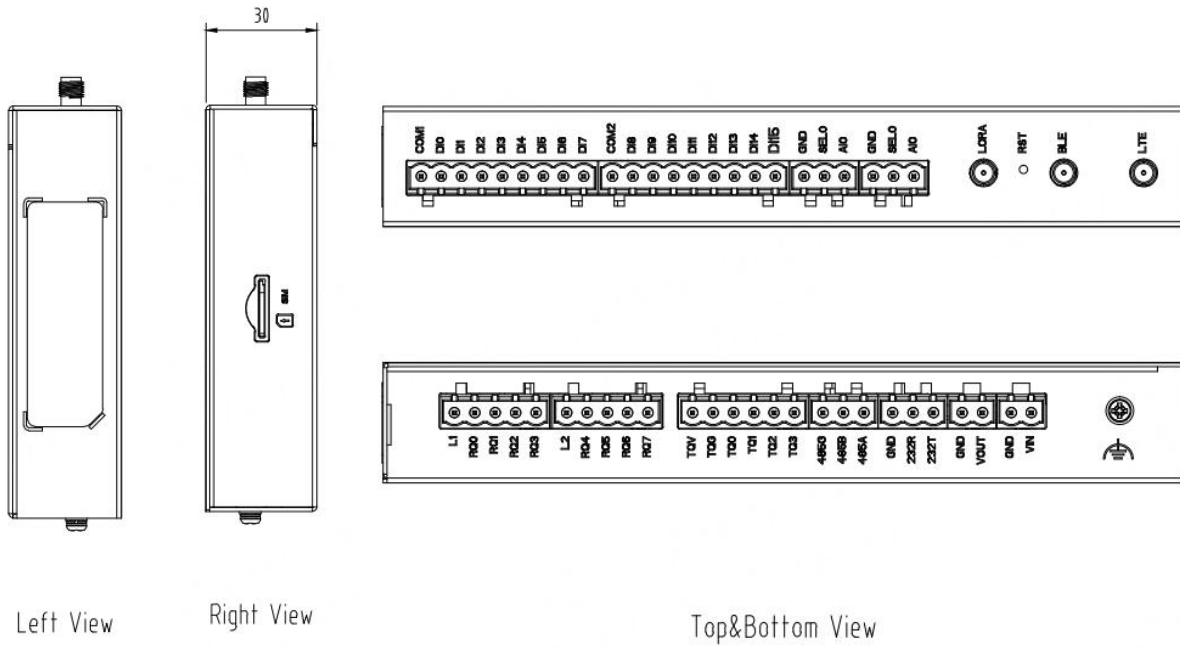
30

SIM

COM1 DI0 DI1 DI2 DI3 DI4 DI5 DI6 DI7 COM2 DI8 DI9 DI10 DI11 DI12 DI13 DI14 DI15 GND SEL0 AI0 GND SEL0 AI0 LORA RST BLE LTE

L1 RO0 RO1 RO2 RO3 L2 RO4 RO5 RO6 RO7 TOV TOG TO0 TO1 TO2 TO3 485G 485B 485A GND 232R 232T GND VOUT GND VIN

Left View

Right View

Top&Bottom View